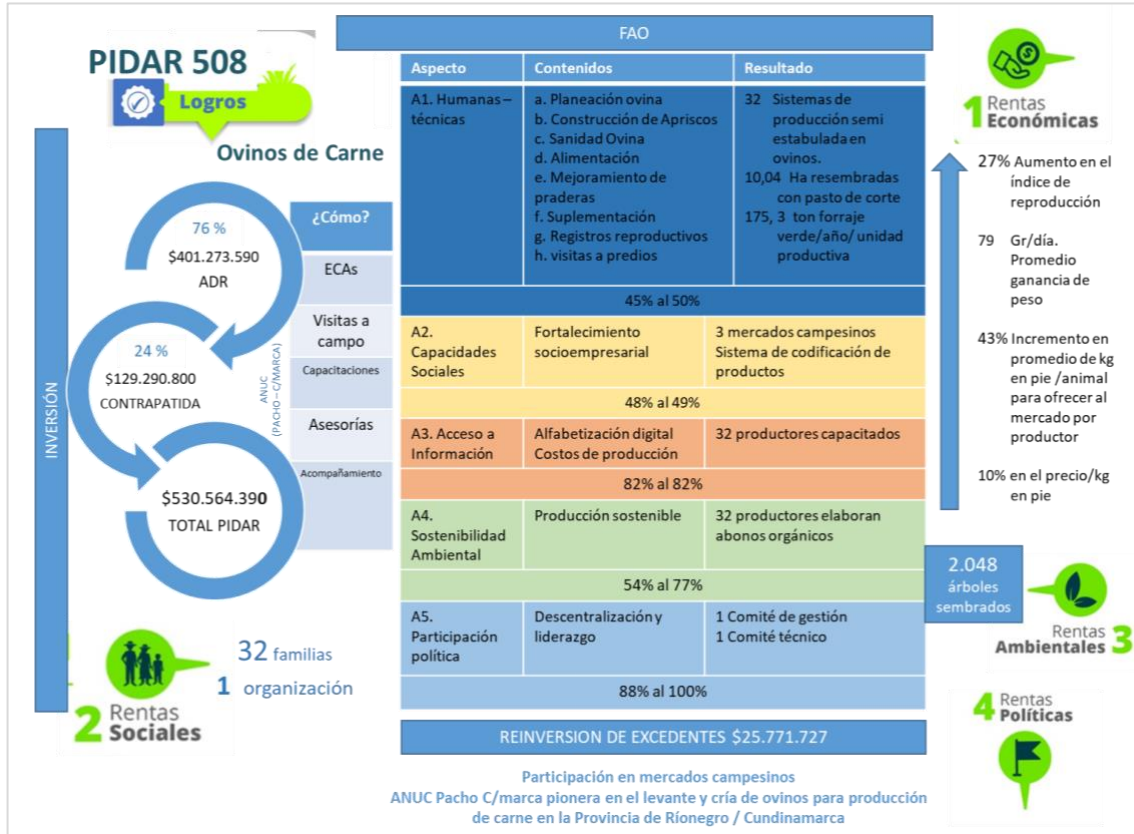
PIDAR 508

Logros

Ovinos de Carne

INVERSIÓN

76 %
$401.273.590
ADR

24 %
$129.290.800
CONTRAPATIDA

$530.564.390
TOTAL PIDAR

¿Cómo?

ECAs

Visitas a campo

Capacitaciones

Asesorías

Acompañamiento

ANUC (PACHO – C/MARCA)

32 familias
1 organización

2 Rentas Sociales

FAO

| Aspecto | Contenidos | Resultado |
|---|---|---|
| A1. Humanas – técnicas | a. Planeación ovina<br>b. Construcción de Apriscos<br>c. Sanidad Ovina<br>d. Alimentación<br>e. Mejoramiento de praderas<br>f. Suplementación<br>g. Registros reproductivos<br>h. visitas a predios | 32 Sistemas de producción semi estabulada en ovinos.<br>10,04 Ha resembradas con pasto de corte<br>175, 3 ton forraje verde/año/ unidad productiva |
| 45% al 50% | | |
| A2. Capacidades Sociales | Fortalecimiento socioempresarial | 3 mercados campesinos<br>Sistema de codificación de productos |
| 48% al 49% | | |
| A3. Acceso a Información | Alfabetización digital<br>Costos de producción | 32 productores capacitados |
| 82% al 82% | | |
| A4. Sostenibilidad Ambiental | Producción sostenible | 32 productores elaboran abonos orgánicos |
| 54% al 77% | | |
| A5. Participación política | Descentralización y liderazgo | 1 Comité de gestión<br>1 Comité técnico |
| 88% al 100% | | |

REINVERSION DE EXCEDENTES $25.771.727

Participación en mercados campesinos
ANUC Pacho C/marca pionera en el levante y cría de ovinos para producción de carne en la Provincia de Ríonegro / Cundinamarca

1 Rentas Económicas

27% Aumento en el índice de reproducción

79 Gr/día. Promedio ganancia de peso

43% Incremento en promedio de kg en pie /animal para ofrecer al mercado por productor

10% en el precio/kg en pie

2.048 árboles sembrados

Rentas Ambientales 3

4 Rentas Políticas